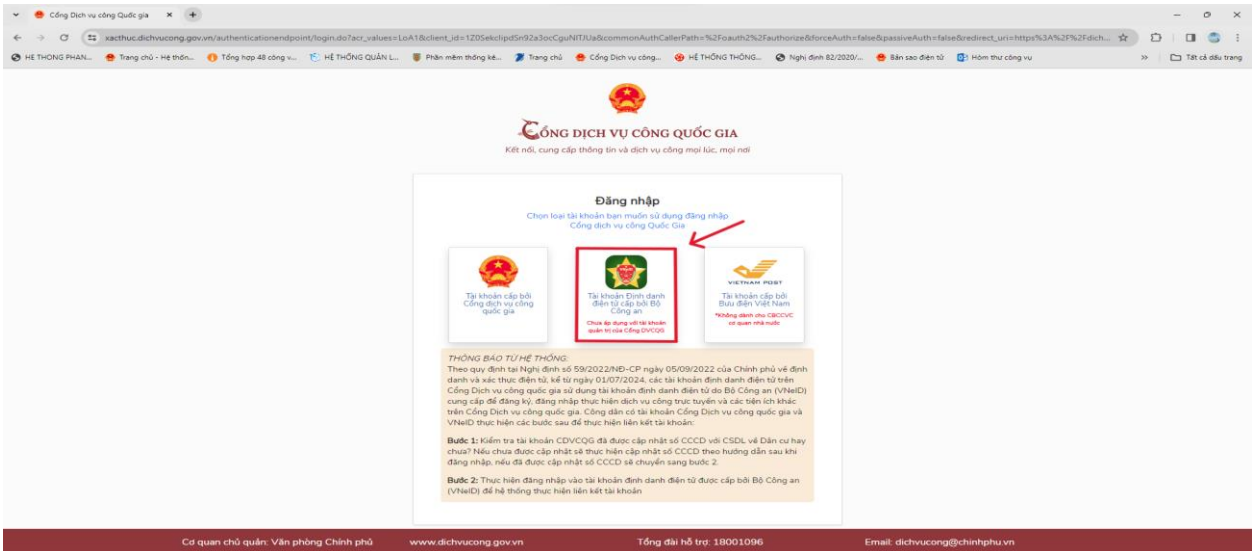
Cổng Dịch vụ công Quốc gia ×

xacthuc.dichvucong.gov.vn/authenticationendpoint/login.do?acr_values=LoA1&client_id=1Z0SekclipdSn92a3ocCguNITJUa&commonAuthCallerPath=%2Foauth2%2Fauthorize&forceAuth=false&passiveAuth=false&redirect_uri=https%3A%2F%2Fdich...

HỆ THONG PHAN... Trang chủ - Hệ thốn... Tổng hợp 48 công v... HỆ THỐNG QUẢN L... Phần mềm thống kê... Trang chủ Cổng Dịch vụ công... HỆ THỐNG THÔNG... Nghị định 82/2020/... Bản sao điện tử Hòm thư công vụ » Tất cả dấu trang

CỔNG DỊCH VỤ CÔNG QUỐC GIA
Kết nối, cung cấp thông tin và dịch vụ công mọi lúc, mọi nơi

Đăng nhập
Chọn loại tài khoản bạn muốn sử dụng đăng nhập Cổng dịch vụ công Quốc Gia

Tài khoản cấp bởi Cổng dịch vụ công quốc gia

Tài khoản Định danh điện tử cấp bởi Bộ Công an
Chưa áp dụng với tài khoản quản trị của Cổng DVCQG

VIETNAM POST
Tài khoản cấp bởi Bưu điện Việt Nam
*Không dành cho CBCCVC cơ quan nhà nước

THÔNG BÁO TỪ HỆ THỐNG:
Theo quy định tại Nghị định số 59/2022/NĐ-CP ngày 05/09/2022 của Chính phủ về định danh và xác thực điện tử, kể từ ngày 01/07/2024, các tài khoản định danh điện tử trên Cổng Dịch vụ công quốc gia sử dụng tài khoản định danh điện tử do Bộ Công an (VNeID) cung cấp để đăng ký, đăng nhập thực hiện dịch vụ công trực tuyến và các tiện ích khác trên Cổng Dịch vụ công quốc gia. Công dân có tài khoản Cổng Dịch vụ công quốc gia và VNeID thực hiện các bước sau để thực hiện liên kết tài khoản:

Bước 1: Kiểm tra tài khoản CDVCQG đã được cập nhật số CCCD với CSDL về Dân cư hay chưa? Nếu chưa được cập nhật sẽ thực hiện cập nhật số CCCD theo hướng dẫn sau khi đăng nhập, nếu đã được cập nhật số CCCD sẽ chuyển sang bước 2.

Bước 2: Thực hiện đăng nhập vào tài khoản định danh điện tử được cấp bởi Bộ Công an (VNeID) để hệ thống thực hiện liên kết tài khoản

Cơ quan chủ quản: Văn phòng Chính phủ www.dichvucong.gov.vn Tổng đài hỗ trợ: 18001096 Email: dichvucong@chinhphu.vn